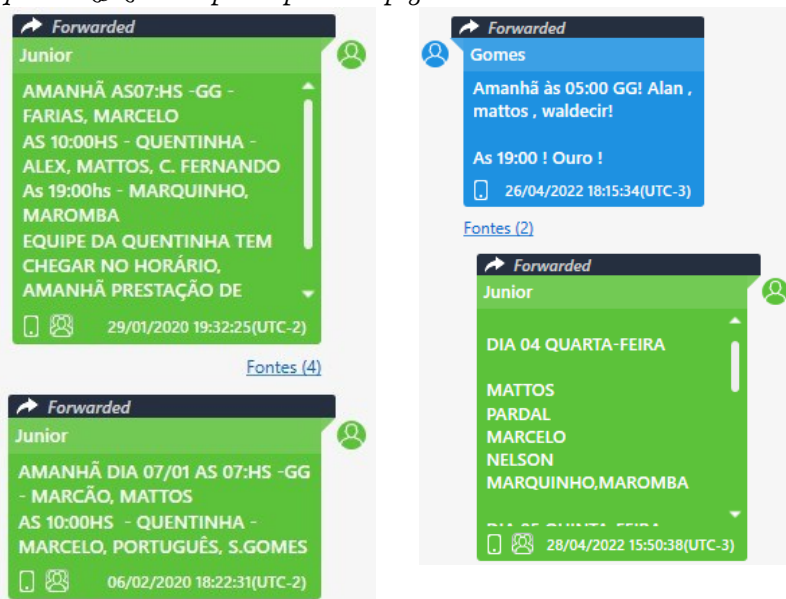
Forwarded
Junior

AMANHÃ AS07:HS -GG - FARIAS, MARCELO
AS 10:00HS - QUENTINHA - ALEX, MATTOS, C. FERNANDO
As 19:00hs - MARQUINHO, MAROMBA
EQUIPE DA QUENTINHA TEM CHEGAR NO HORÁRIO, AMANHÃ PRESTAÇÃO DE

29/01/2020 19:32:25(UTC-2)

Fontes (4)

Forwarded
Junior

AMANHÃ DIA 07/01 AS 07:HS -GG - MARCÃO, MATTOS
AS 10:00HS - QUENTINHA - MARCELO, PORTUGUÊS, S.GOMES

06/02/2020 18:22:31(UTC-2)

Forwarded
Gomes

Amanhã às 05:00 GG! Alan , mattos , waldecir!

As 19:00 ! Ouro !

26/04/2022 18:15:34(UTC-3)

Fontes (2)

Forwarded
Junior

DIA 04 QUARTA-FEIRA

MATTOS
PARDAL
MARCELO
NELSON
MARQUINHO,MAROMBA

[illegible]

28/04/2022 15:50:38(UTC-3)